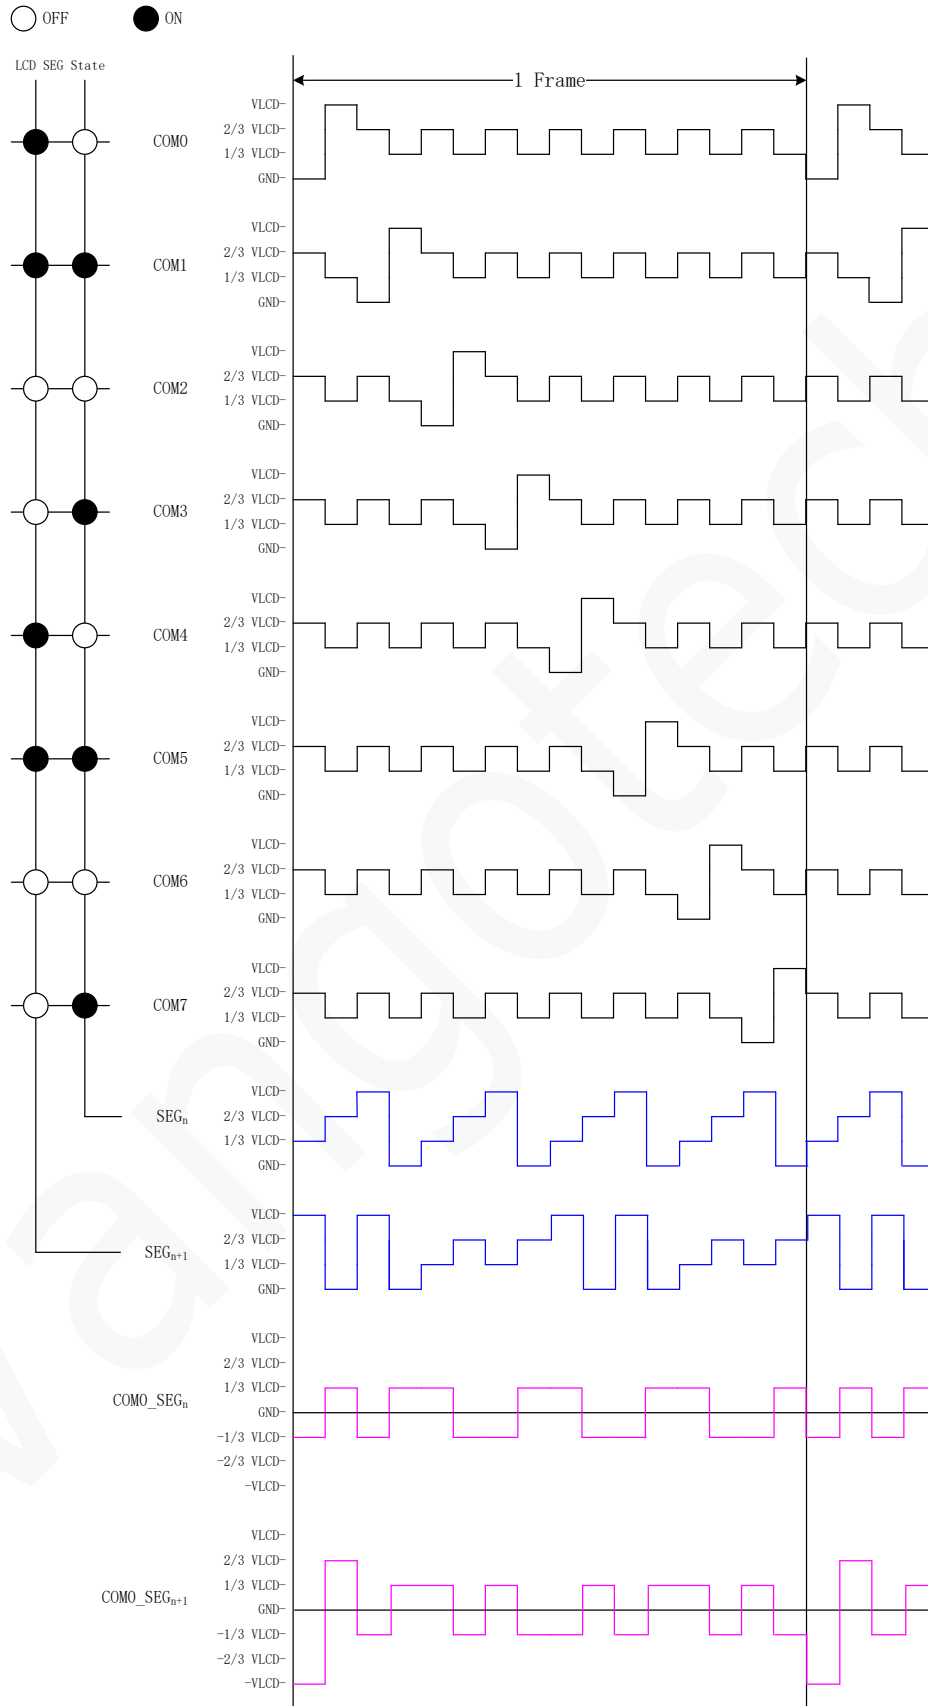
OFF ON

LCD SEG State

1 Frame

COM0
VLCD
2/3 VLCD
1/3 VLCD
GND

COM1
VLCD
2/3 VLCD
1/3 VLCD
GND

COM2
VLCD
2/3 VLCD
1/3 VLCD
GND

COM3
VLCD
2/3 VLCD
1/3 VLCD
GND

COM4
VLCD
2/3 VLCD
1/3 VLCD
GND

COM5
VLCD
2/3 VLCD
1/3 VLCD
GND

COM6
VLCD
2/3 VLCD
1/3 VLCD
GND

COM7
VLCD
2/3 VLCD
1/3 VLCD
GND

$SEG_n$
VLCD
2/3 VLCD
1/3 VLCD
GND

$SEG_{n+1}$
VLCD
2/3 VLCD
1/3 VLCD
GND

$COM0\_SEG_n$
VLCD
2/3 VLCD
1/3 VLCD
GND
-1/3 VLCD
-2/3 VLCD
-VLCD

$COM0\_SEG_{n+1}$
VLCD
2/3 VLCD
1/3 VLCD
GND
-1/3 VLCD
-2/3 VLCD
-VLCD